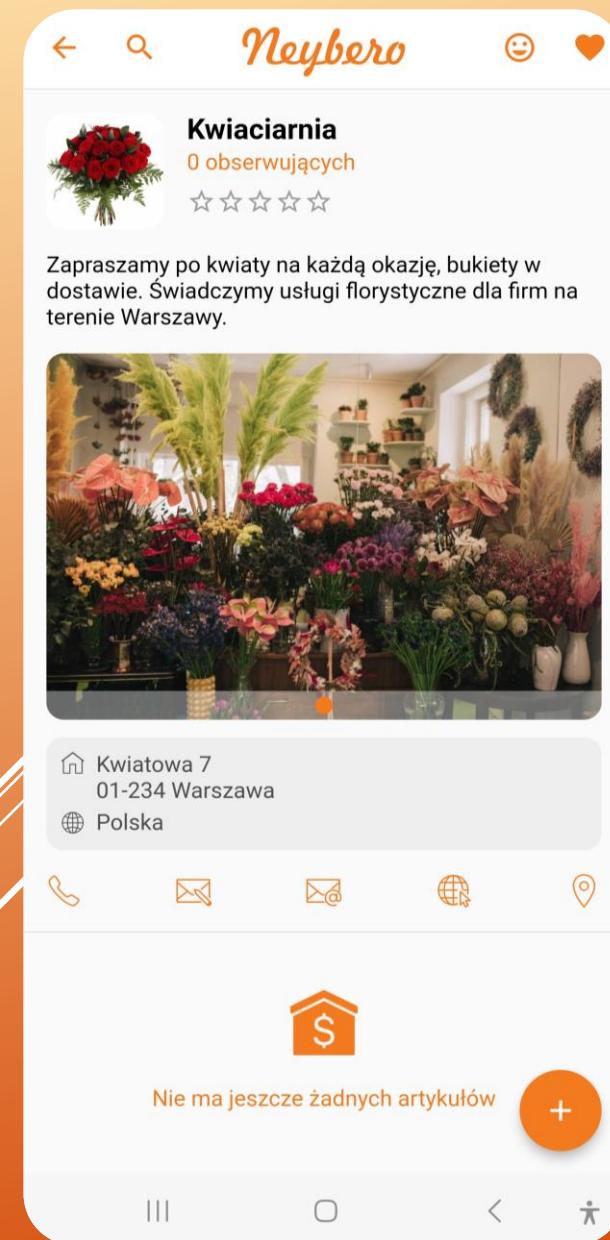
Neybero

Kwiaciarnia
0 obserwujących

Zapraszamy po kwiaty na każdą okazję, bukiety w dostawie. Świadczymy usługi florystyczne dla firm na terenie Warszawy.

Kwiatowa 7
01-234 Warszawa
Polska

$

Nie ma jeszcze żadnych artykułów

+